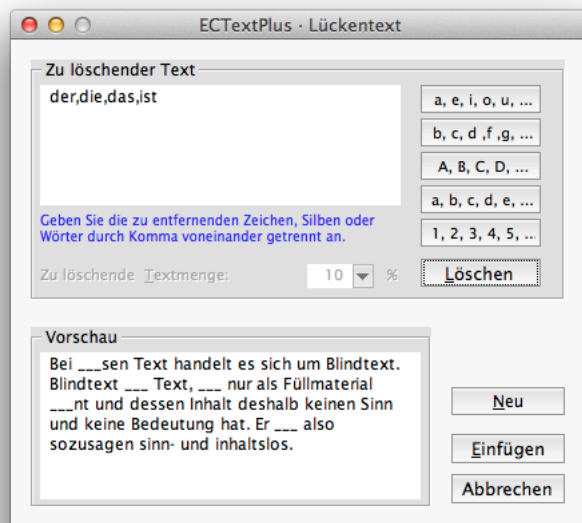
ECTextPlus · Lückentext

Zu löschender Text

der,die,das,ist

Geben Sie die zu entfernenden Zeichen, Silben oder Wörter durch Komma voneinander getrennt an.

a, e, i, o, u, ...

b, c, d ,f ,g, ...

A, B, C, D, ...

a, b, c, d, e, ...

1, 2, 3, 4, 5, ...

Zu löschende Textmenge: 10 %

Löschen

Vorschau

Bei ___sen Text handelt es sich um Blindtext. Blindtext ___ Text, ___ nur als Füllmaterial ___nt und dessen Inhalt deshalb keinen Sinn und keine Bedeutung hat. Er ___ also sozusagen sinn- und inhaltslos.

Neu

Einfügen

Abbrechen